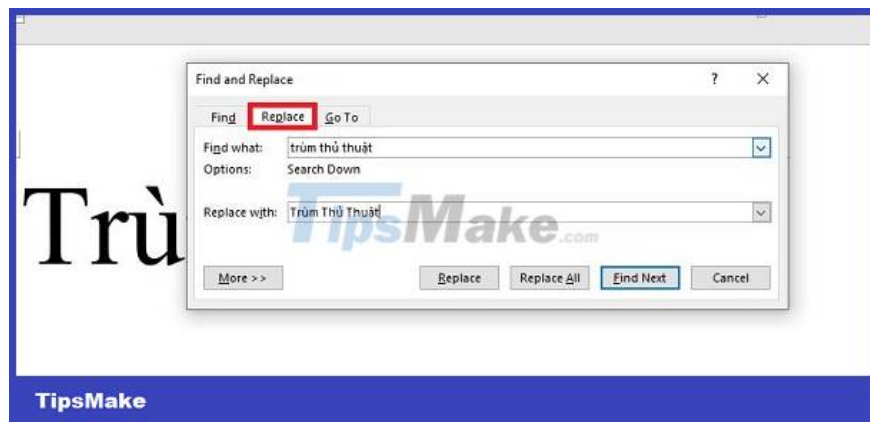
Find and Replace

?

×

Find

Replace

Go To

Find what: trùm thủ thuật

Options: Search Down

Trù

Replace with: Trùm Thủ Thuật

TipsMake.com

More >>

Replace

Replace All

Find Next

Cancel

TipsMake